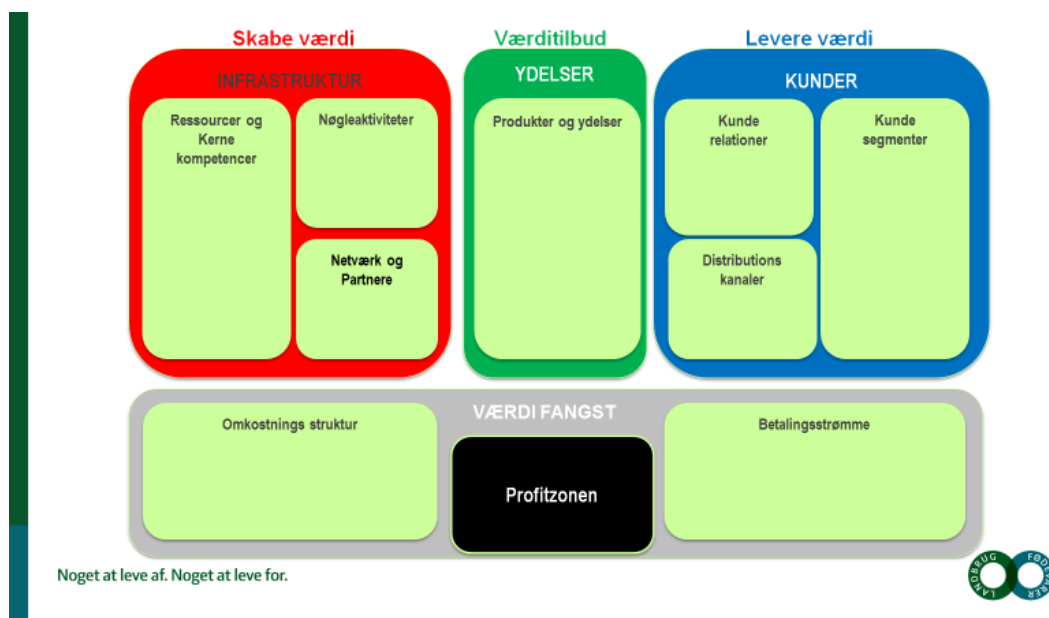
Skabe værdi

INFRASTRUKTUR

Ressourcer og Kerne kompetencer

Nøgleaktiviteter

Netværk og Partnere

Værditilbud

YDELSER

Produkter og ydelser

Levere værdi

KUNDER

Kunde relationer

Kunde segmenter

Distributions kanaler

VÆRDI FANGST

Omkostnings struktur

Profitzonen

Betalingsstrømme

Noget at leve af. Noget at leve for.

LANDBRUG FØDEVARER